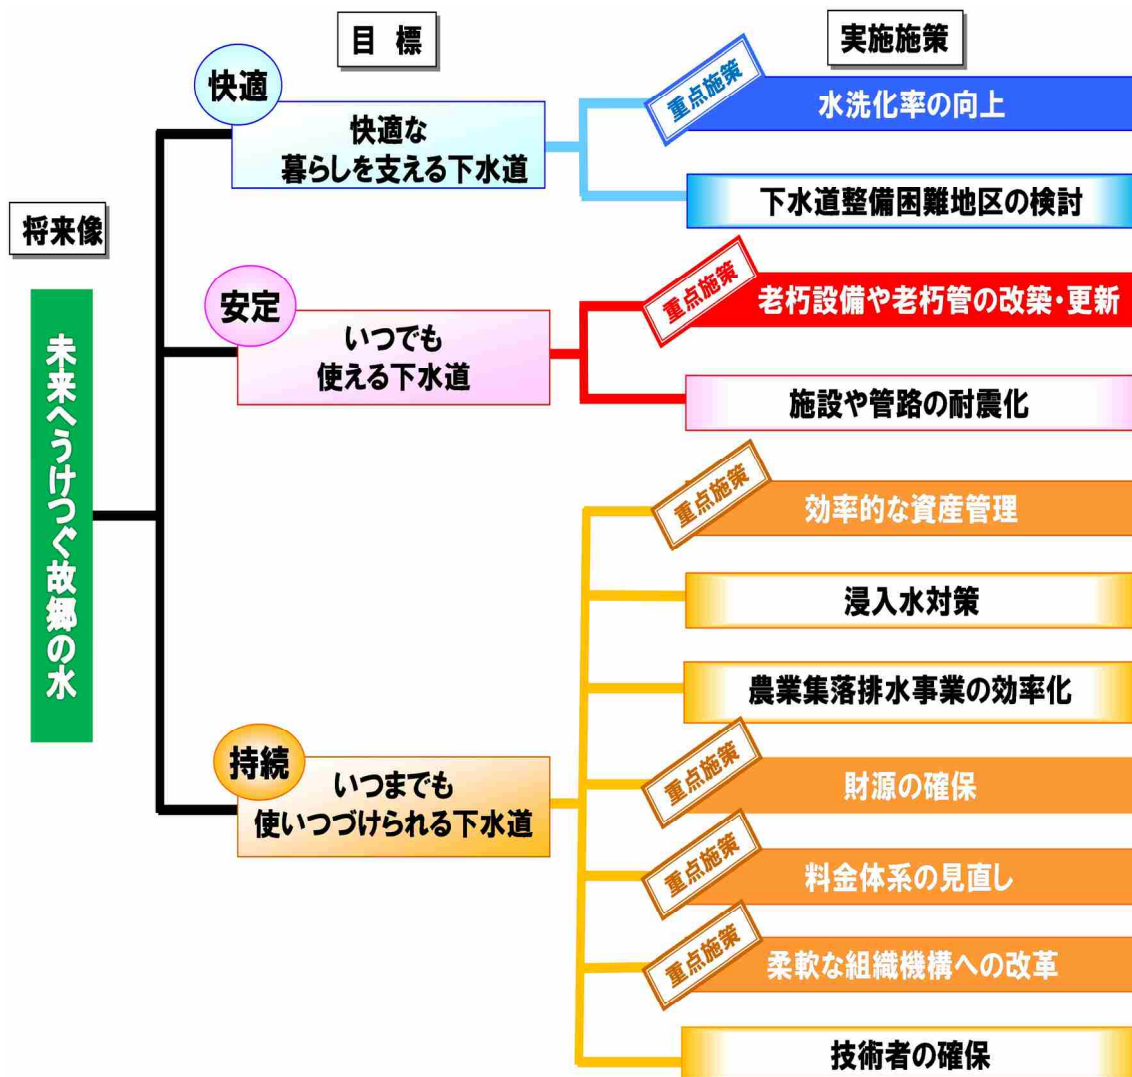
目 標

実施施策

将来像

未来へうけつぐ故郷の水

快適

快適な暮らしを支える下水道

重点施策

水洗化率の向上

下水道整備困難地区の検討

安定

いつでも使える下水道

重点施策

老朽設備や老朽管の改築・更新

施設や管路の耐震化

持続

いつまでも使いつづけられる下水道

重点施策

効率的な資産管理

浸入水対策

農業集落排水事業の効率化

重点施策

財源の確保

重点施策

料金体系の見直し

重点施策

柔軟な組織機構への改革

技術者の確保